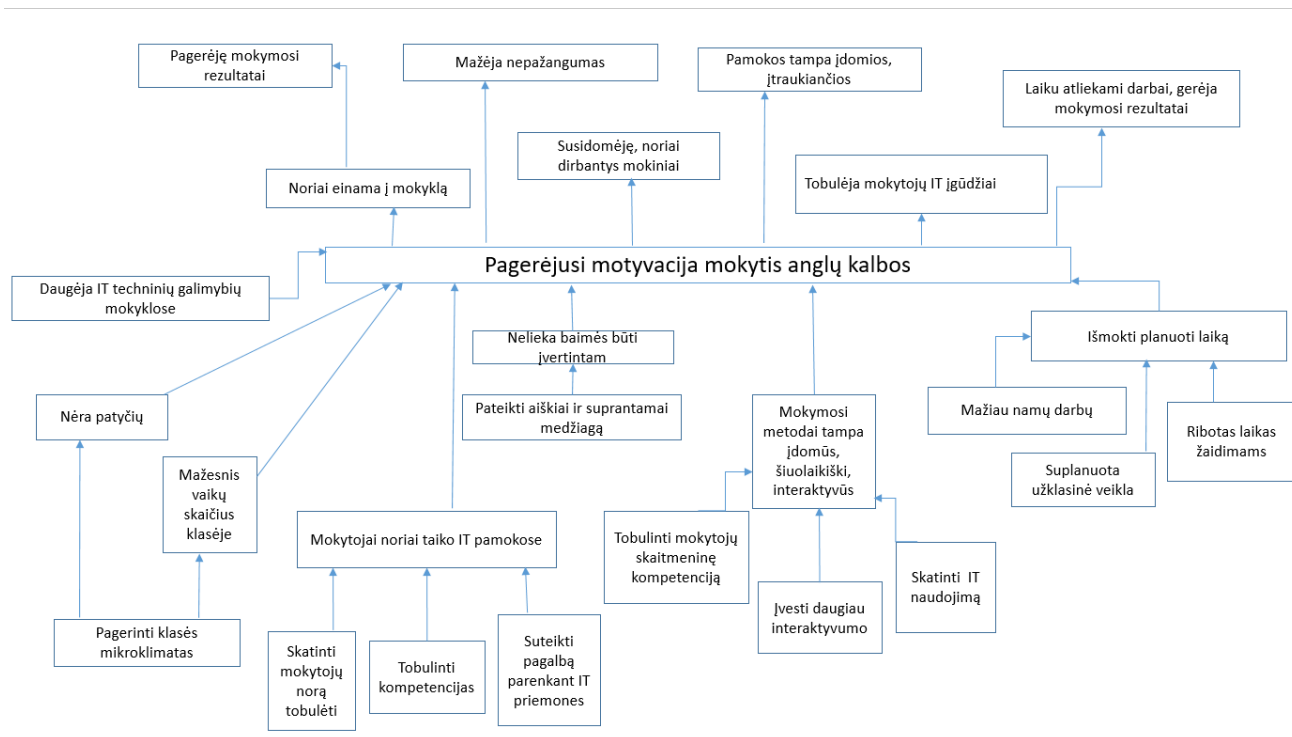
Pagerėję mokymosi rezultatai

Mažėja nepažangumas

Pamokos tampa įdomios, įtraukiančios

Laiku atliekami darbai, gerėja mokymosi rezultatai

Susidomėję, noriai dirbantys mokiniai

Noriai einama į mokyklą

Tobulėja mokytojų IT įgūdžiai

Pagerėjusi motyvacija mokytis anglų kalbos

Daugėja IT techninių galimybių mokyklose

Nelieka baimės būti įvertintam

Išmokti planuoti laiką

Pateikti aiškiai ir suprantamai medžiagą

Nėra patyčių

Mažiau namų darbų

Mokymosi metodai tampa įdomūs, šiuolaikiški, interaktyvūs

Ribotas laikas žaidimams

Mažesnis vaikų skaičius klasėje

Suplanuota užklasinė veikla

Mokytojai noriai taiko IT pamokose

Tobulinti mokytojų skaitmeninę kompetenciją

Skatinti IT naudojimą

Įvesti daugiau interaktyvumo

Pagerinti klasės mikroklimatas

Skatinti mokytojų norą tobulėti

Tobulinti kompetencijas

Suteikti pagalbą parenkant IT priemones